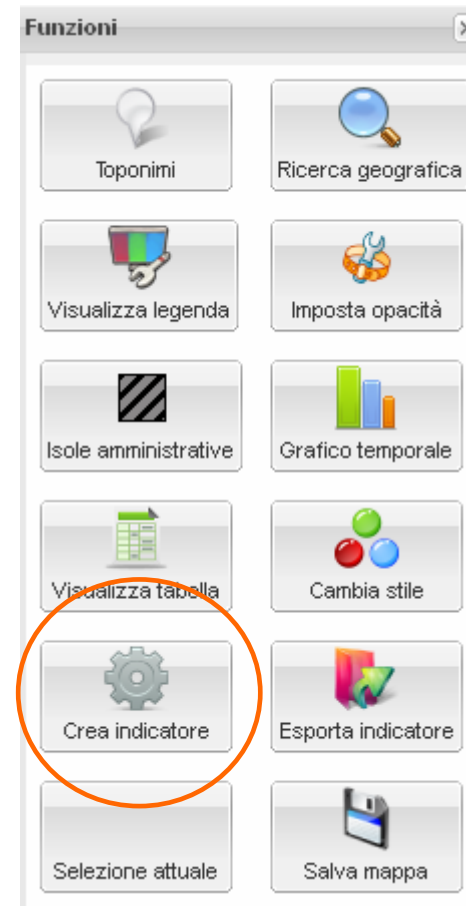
Funzioni

Toponimi

Ricerca geografica

Visualizza legenda

Imposta opacità

Isole amministrative

Grafico temporale

Visualizza tabella

Cambia stile

Crea indicatore

Esporta indicatore

Selezione attuale

Salva mappa